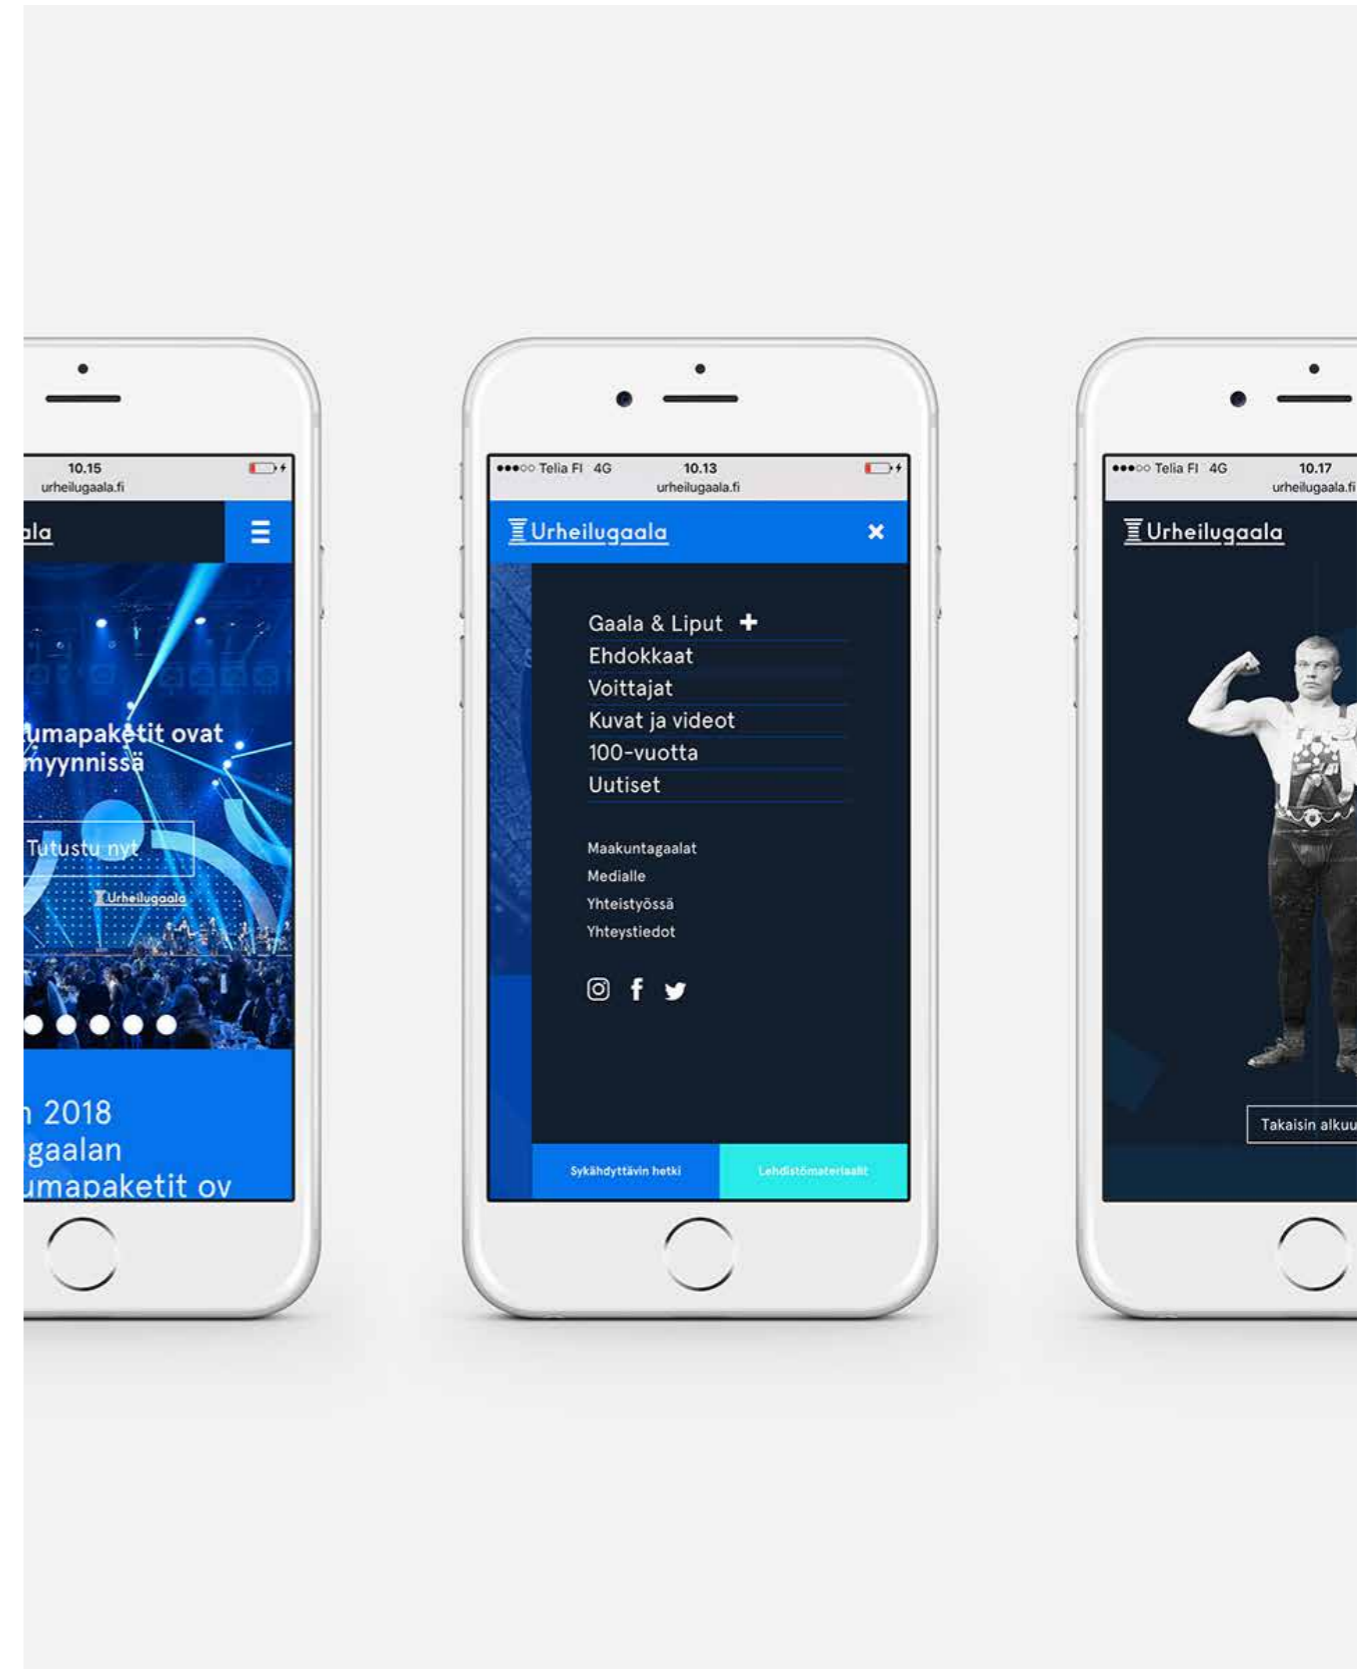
10.15
urheilugaala.fi

ala

umapaketit ovat myynnissä

Tutustu nyt

Urheilugaala

n 2018
gaalan
umapaketit ov

●●●○○ Telia FI 4G 10.13
urheilugaala.fi

Urheilugaala

Gaala & Liput +
Ehdokkaat
Voittajat
Kuvat ja videot
100-vuotta
Uutiset

Maakuntagaalat
Medialle
Yhteistyössä
Yhteystiedot

Sykähdyttävin hetki
Lehdistömateriaalit

●●●○○ Telia FI 4G 10.17
urheilugaala.fi

Urheilugaala

Takaisin alkuu